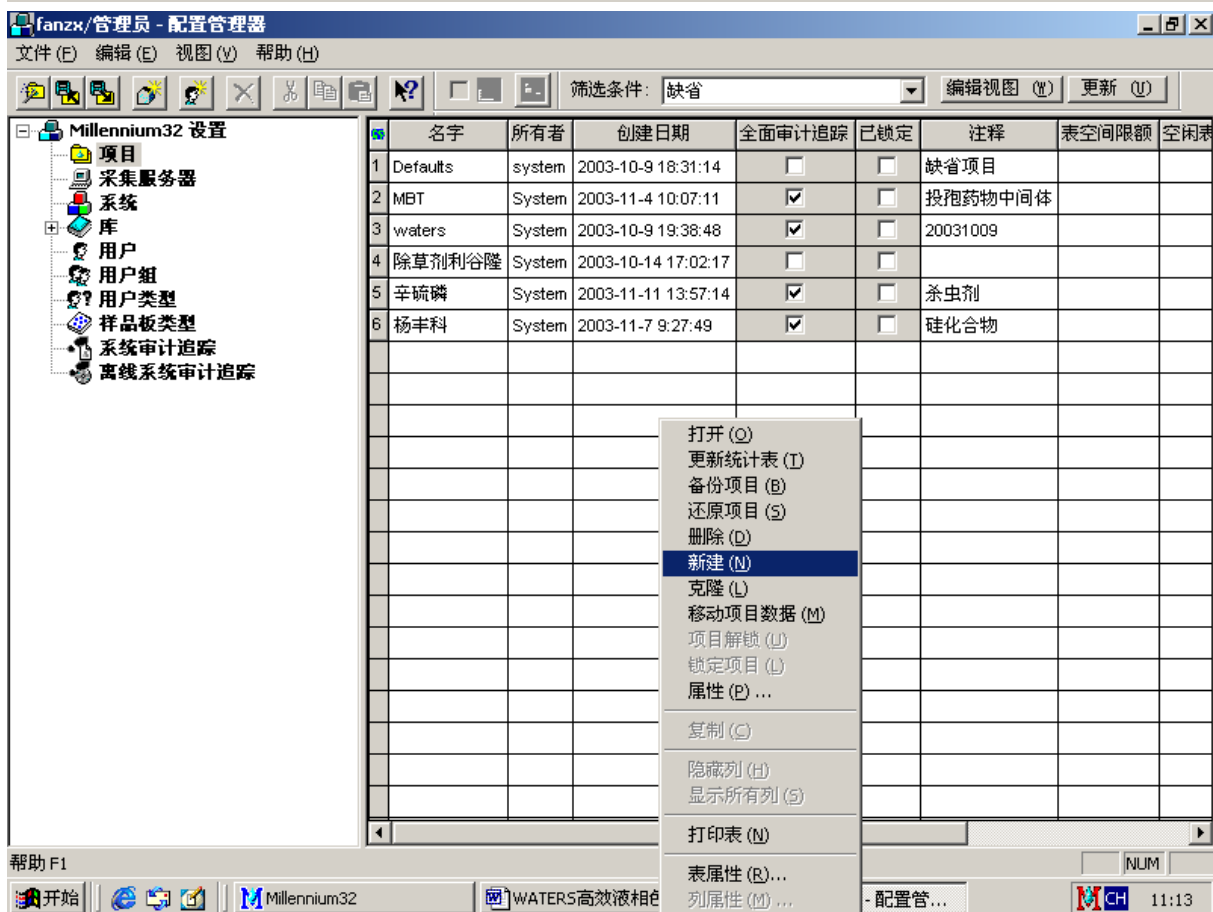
fanzx/管理员 - 配置管理器

文件 (F) 编辑 (E) 视图 (V) 帮助 (H)

筛选条件: 缺省 编辑视图 (W) 更新 (U)

Millennium32 设置
项目
采集服务器
系统
库
用户
用户組
用户类型
样品板类型
系统审计追踪
离线系统审计追踪

| | 名字 | 所有者 | 创建日期 | 全面审计追踪 | 已锁定 | 注释 | 表空间限额 | 空闲表 |
|---|---|---|---|---|---|---|---|---|
| 1 | Defaults | system | 2003-10-9 18:31:14 | ☐ | ☐ | 缺省项目 | | |
| 2 | MBT | System | 2003-11-4 10:07:11 | ☑ | ☐ | 投孢药物中间体 | | |
| 3 | waters | System | 2003-10-9 19:38:48 | ☑ | ☐ | 20031009 | | |
| 4 | 除草剂利谷隆 | System | 2003-10-14 17:02:17 | ☐ | ☐ | | | |
| 5 | 辛硫磷 | System | 2003-11-11 13:57:14 | ☑ | ☐ | 杀虫剂 | | |
| 6 | 杨丰科 | System | 2003-11-7 9:27:49 | ☑ | ☐ | 硅化合物 | | |

打开 (O)
更新统计表 (T)
备份项目 (B)
还原项目 (S)
删除 (D)
新建 (N)
克隆 (L)
移动项目数据 (M)
项目解锁 (U)
锁定项目 (L)
属性 (P) ...
复制 (C)
隐藏列 (H)
显示所有列 (S)
打印表 (N)
表属性 (R)...
列属性 (M) ...

帮助 F1 NUM

开始 Millennium32 WATERS高效液相色 - 配置管... CH 11:13